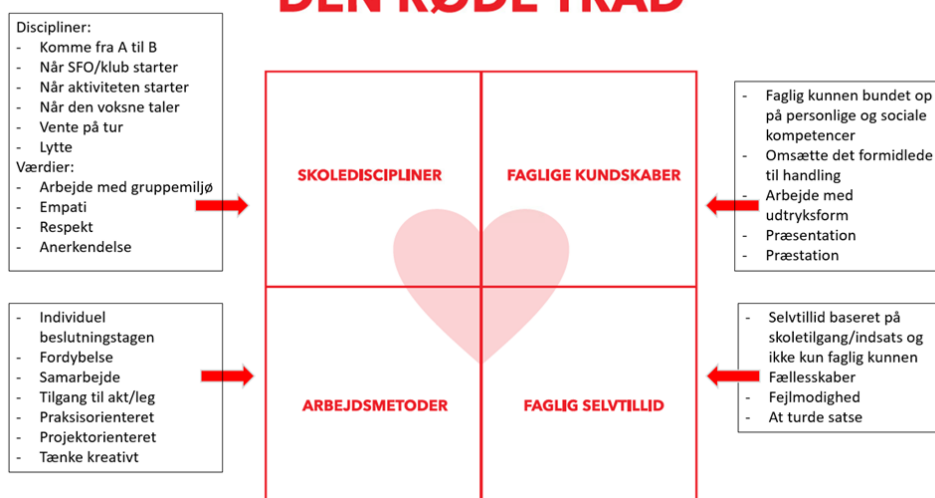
DEN RØDE TRÅD

Discipliner:
- Komme fra A til B
- Når SFO/klub starter
- Når aktiviteten starter
- Når den voksne taler
- Vente på tur
- Lytte
Værdier:
- Arbejde med gruppemiljø
- Empati
- Respekt
- Anerkendelse

SKOLEDISCIPLINER

FAGLIGE KUNDSKABER

- Faglig kunnen bundet op på personlige og sociale kompetencer
- Omsætte det formidlede til handling
- Arbejde med udtryksform
- Præsentation
- Præstation

- Individuel beslutningstagen
- Fordybelse
- Samarbejde
- Tilgang til akt/leg
- Praksisorienteret
- Projektorienteret
- Tænke kreativt

ARBEJDSMETODER

FAGLIG SELVTILLID

- Selvtillid baseret på skoletilgang/indsats og ikke kun faglig kunnen
- Fællesskaber
- Fejlmodighed
- At turde satse